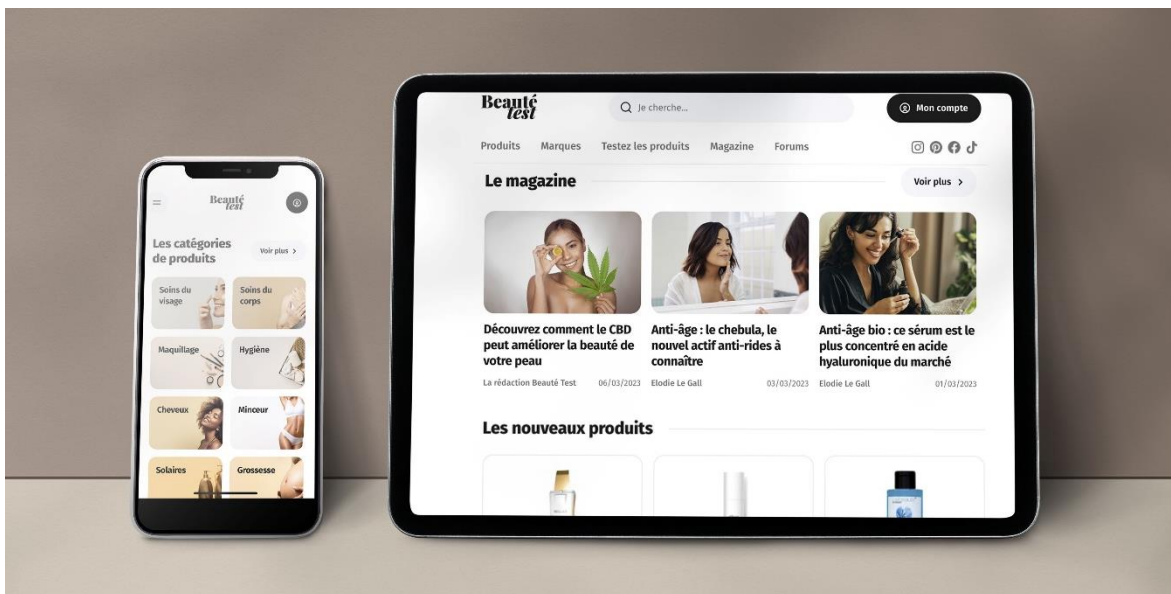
Beauté test

Les catégories de produits

Voir plus >

Soins du visage

Soins du corps

Maquillage

Hygiène

Cheveux

Minceur

Solaires

Grossesse

Beauté test

Je cherche...

Mon compte

Produits Marques Testez les produits Magazine Forums

Le magazine

Voir plus >

Découvrez comment le CBD peut améliorer la beauté de votre peau

La rédaction Beauté Test 06/03/2023

Anti-âge : le chebula, le nouvel actif anti-rides à connaître

Elodie Le Gall 03/03/2023

Anti-âge bio : ce sérum est le plus concentré en acide hyaluronique du marché

Elodie Le Gall 01/03/2023

Les nouveaux produits